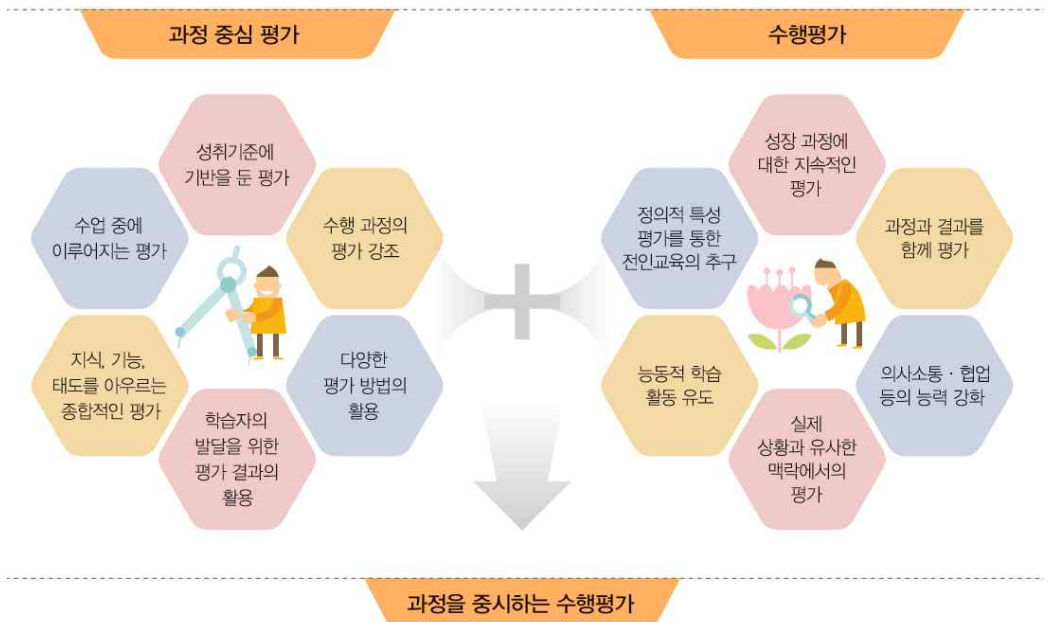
과정 중심 평가

성취기준에 기반을 둔 평가

수업 중에 이루어지는 평가

수행 과정의 평가 강조

지식, 기능, 태도를 아우르는 종합적인 평가

다양한 평가 방법의 활용

학습자의 발달을 위한 평가 결과의 활용

수행평가

성장 과정에 대한 지속적인 평가

정의적 특성 평가를 통한 전인교육의 추구

과정과 결과를 함께 평가

능동적 학습 활동 유도

의사소통 · 협업 등의 능력 강화

실제 상황과 유사한 맥락에서의 평가

과정을 중시하는 수행평가